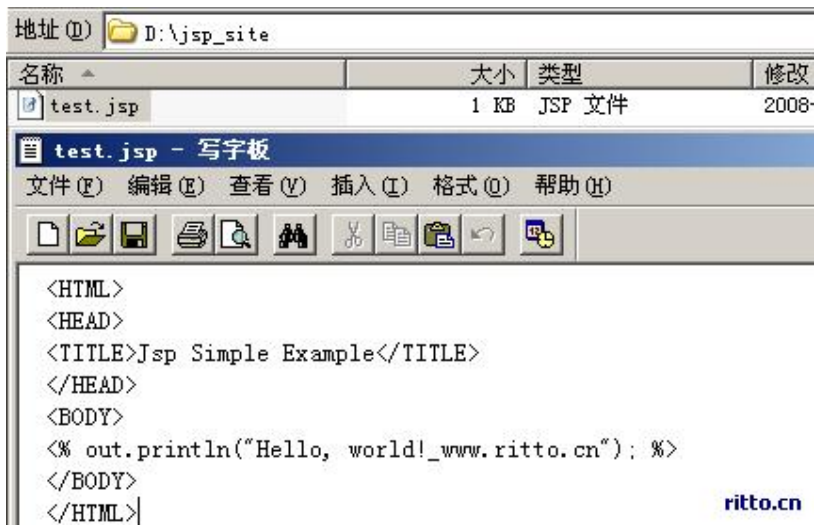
地址 (D) D:\jsp_site

| 名称 ▲ | 大小 | 类型 | 修改 |
|---|---|---|---|
| test.jsp | 1 KB | JSP 文件 | 2008 |

test.jsp - 写字板

文件 (F) 编辑 (E) 查看 (V) 插入 (I) 格式 (O) 帮助 (H)

<HTML>
<HEAD>
<TITLE>Jsp Simple Example</TITLE>
</HEAD>
<BODY>
<% out.println("Hello, world!_www.ritto.cn"); %>
</BODY>
</HTML>

ritto.cn